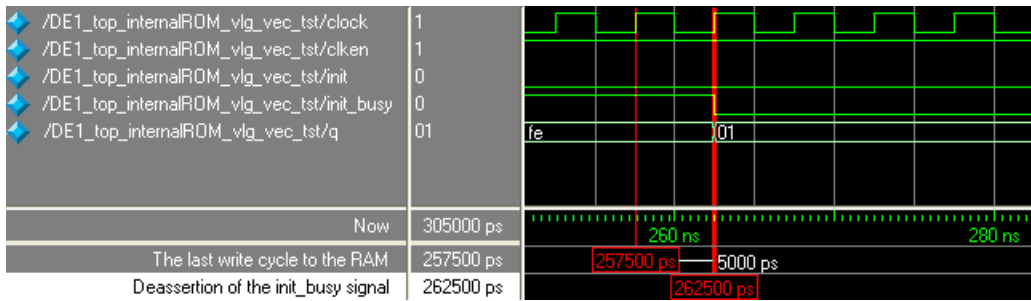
/DE1_top_internalROM_vlg_vec_tst/clock 1
/DE1_top_internalROM_vlg_vec_tst/clken 1
/DE1_top_internalROM_vlg_vec_tst/init 0
/DE1_top_internalROM_vlg_vec_tst/init_busy 0
/DE1_top_internalROM_vlg_vec_tst/q 01

fe
01

| | | |
|---|---|---|
| Now | 305000 ps | 260 ns 280 ns |
| The last write cycle to the RAM | 257500 ps | 257500 ps 5000 ps |
| Deassertion of the init_busy signal | 262500 ps | 262500 ps |